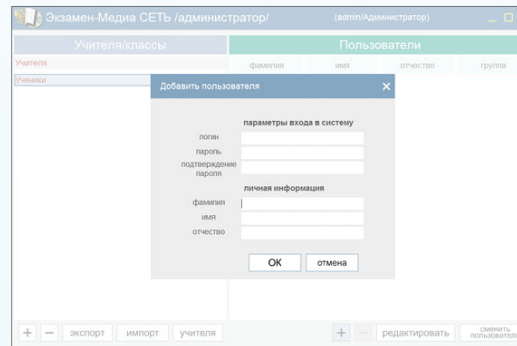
Экзамен-Медиа СЕТЬ /администратор/
(admin/Администратор)

Учителя/классы
Учителя
Ученики

Пользователи
фамилия
имя
отчество
группа

Добавить пользователя

параметры входа в систему
логин
пароль
подтверждение пароля

личная информация
фамилия
имя
отчество

ОК
отмена

+
−
экспорт
импорт
учителя

+
−
редактировать
сменить пользователя